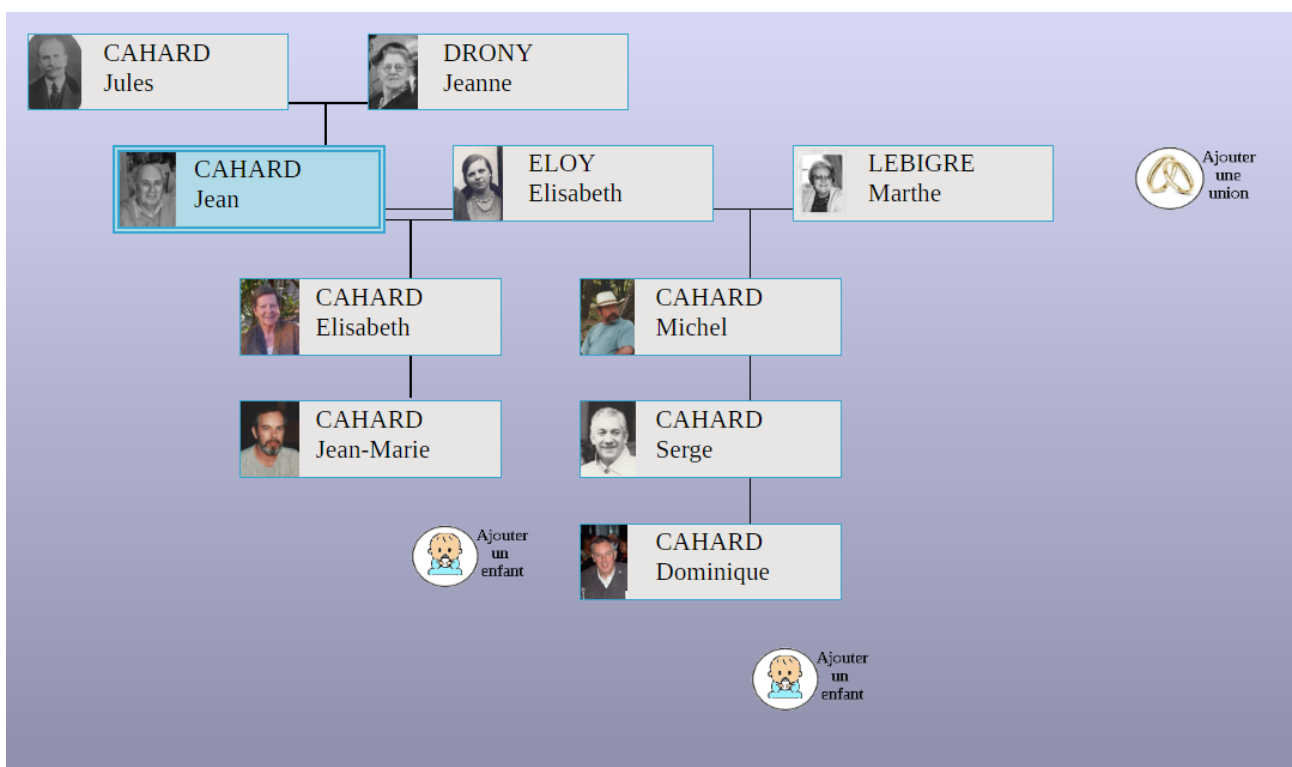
CAHARD
Jules

DRONY
Jeanne

CAHARD
Jean

ELOY
Elisabeth

LEBIGRE
Marthe

Ajouter une union

CAHARD
Elisabeth

CAHARD
Michel

CAHARD
Jean-Marie

CAHARD
Serge

Ajouter un enfant

CAHARD
Dominique

Ajouter un enfant